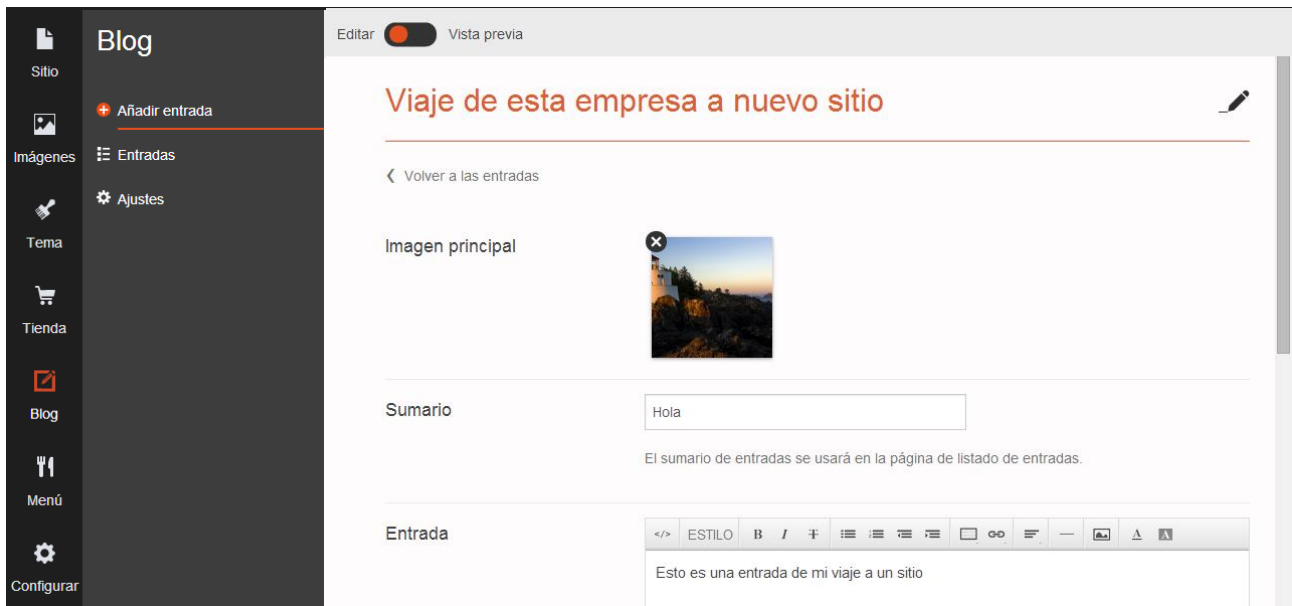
Sitio
Imágenes
Tema
Tienda
Blog
Menú
Configurar

Blog
Añadir entrada
Entradas
Ajustes

Editar Vista previa

Viaje de esta empresa a nuevo sitio

Volver a las entradas

Imagen principal

Sumario
Hola
El sumario de entradas se usará en la página de listado de entradas.

Entrada
</> ESTILO B I
Esto es una entrada de mi viaje a un sitio